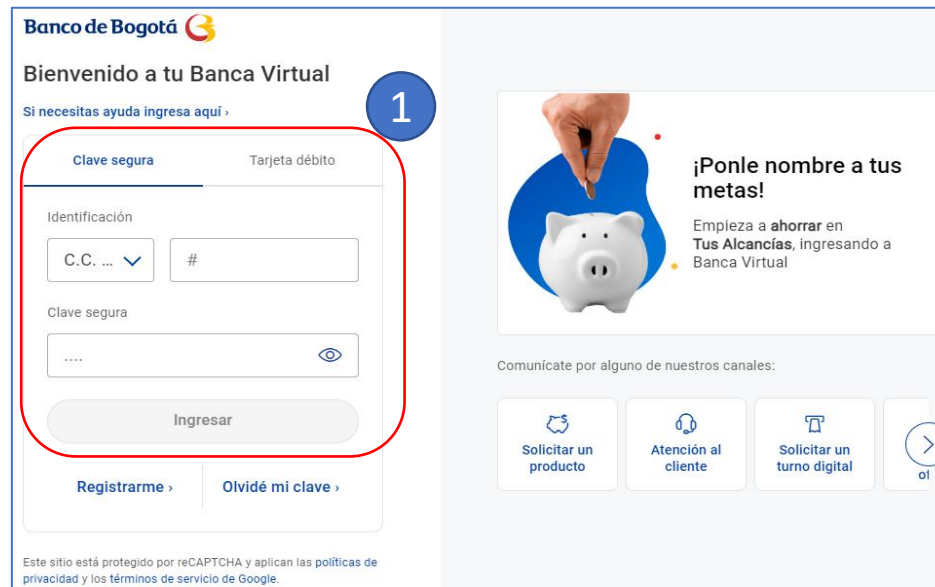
Banco de Bogotá

Bienvenido a tu Banca Virtual

Si necesitas ayuda ingresa aquí ›

1

Clave segura

Tarjeta débito

Identificación

C.C. ...

#

Clave segura

....

Ingresar

Registrarme ›

Olvidé mi clave ›

Este sitio está protegido por reCAPTCHA y aplican las políticas de privacidad y los términos de servicio de Google.

¡Ponle nombre a tus metas!

Empieza a **ahorrar** en **Tus Alcancías**, ingresando a Banca Virtual

Comunícate por alguno de nuestros canales:

Solicitar un producto

Atención al cliente

Solicitar un turno digital

o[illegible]